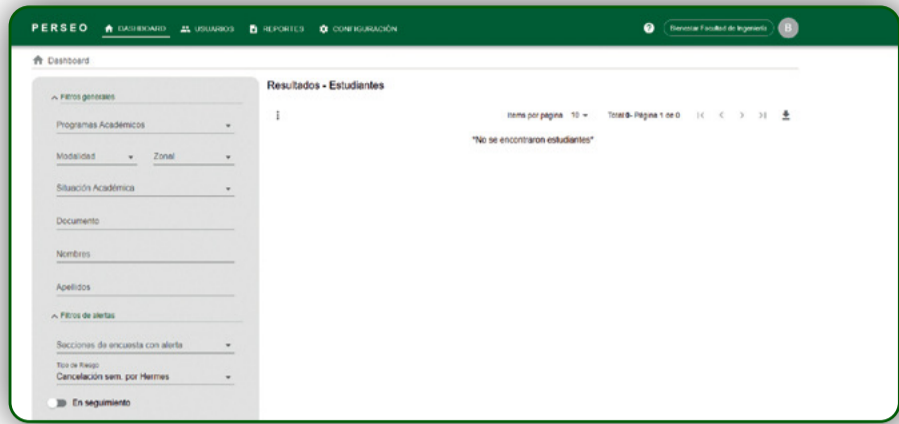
PERSEO DASHBOARD USUARIOS REPORTES CONFIGURACIÓN

Bienestar Facultad de Ingeniería B

Dashboard

Filtros generales

Programas Académicos

Modalidad

Zonal

Situación Académica

Documento

Nombres

Apellidos

Filtros de alertas

Secciones de encuesta con alerta

Tipo de Riesgo
Cancelación sem. por Hermes

En seguimiento

Resultados - Estudiantes

Items por página 10

Total 0 - Página 1 de 0

"No se encontraron estudiantes"